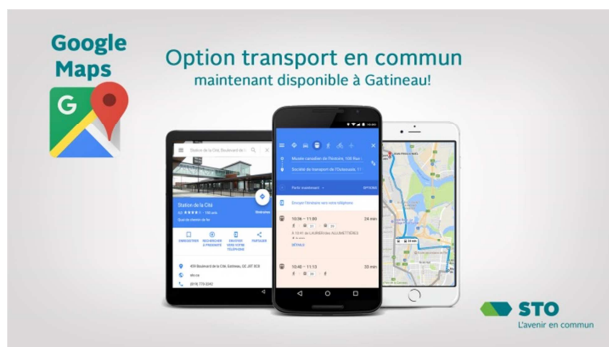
Google Maps

Option transport en commun
maintenant disponible à Gatineau!

Station de la Cité

Station de la Cité

Musée canadien de l'histoire

Société de transport de l'Outaouais

Partir maintenant

10:56 – 11:00

10:58 – 11:13

STO
L'avenir en commun